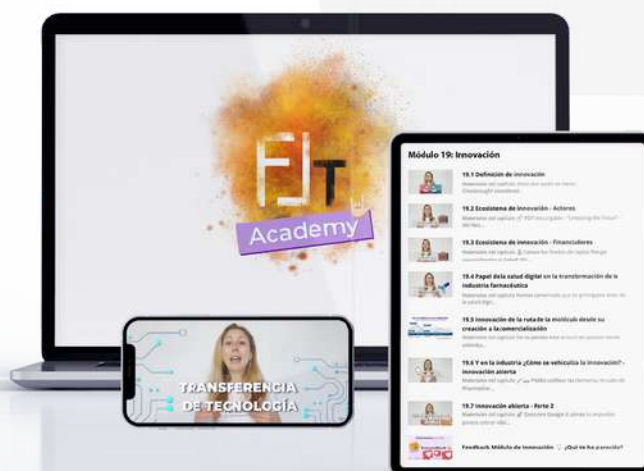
FJT
Academy

Módulo 19: Innovación

19.1 Definición de innovación
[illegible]

19.2 Ecosistema de innovación - Actores
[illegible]

19.3 Ecosistema de innovación - Financiadores
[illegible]

19.4 Papel de la salud digital en la transformación de la industria farmacéutica
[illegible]

19.5 Innovación de la ruta de la molécula desde su creación a la comercialización
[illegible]

19.6 Y en la industria ¿Cómo se vehiculiza la innovación? - innovación abierta
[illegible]

19.7 Innovación abierta - Parte 2
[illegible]

Feedback Módulo de Innovación - ¿Qué te ha parecido?

TRANSFERENCIA DE TECNOLOGÍA